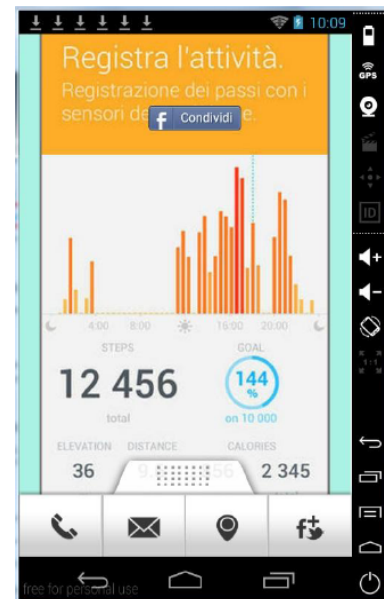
10:09

GPS

ID

Registra l'attività.

Registrazione dei passi con i sensori de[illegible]e.

Condividi

4:00 8:00 16:00 20:00

STEPS

GOAL

12 456

total

144 %

on 10 000

ELEVATION DISTANCE CALORIES

36 9,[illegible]56 2 345

free for personal use